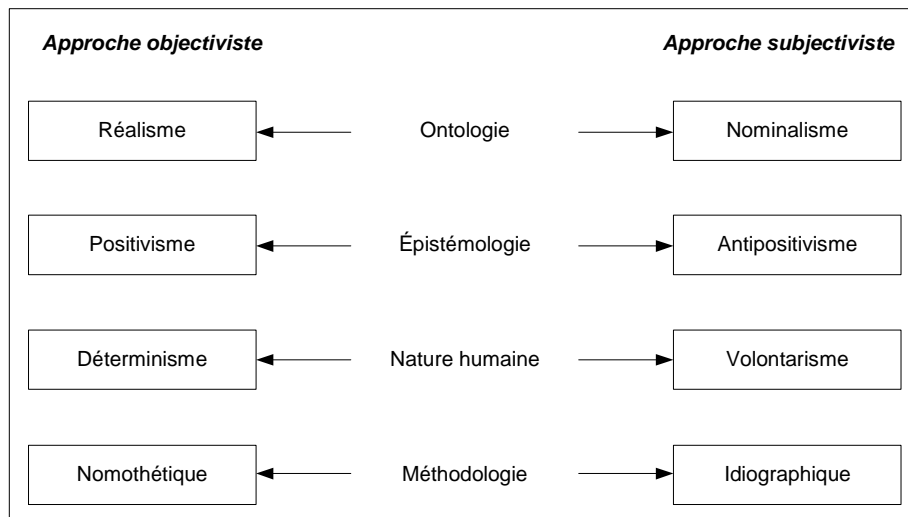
Approche objectiviste

Approche subjectiviste

Réalisme

Ontologie

Nominalisme

Positivisme

Épistémologie

Antipositivisme

Déterminisme

Nature humaine

Volontarisme

Nomothétique

Méthodologie

Idiographique